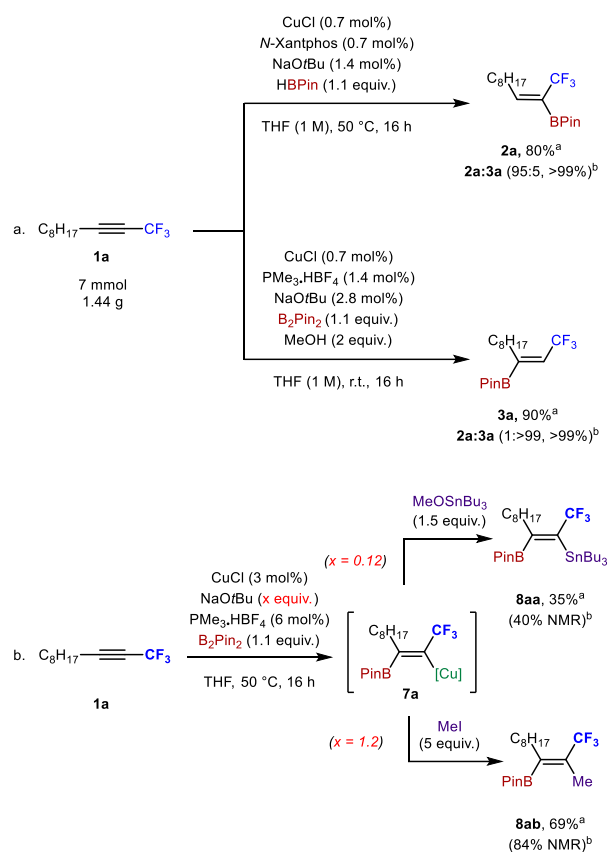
a. $C_8H_{17}$—≡—$CF_3$

**1a**

7 mmol
1.44 g

CuCl (0.7 mol%)
*N*-Xantphos (0.7 mol%)
NaO*t*Bu (1.4 mol%)
HBPin (1.1 equiv.)

THF (1 M), 50 °C, 16 h

$C_8H_{17}$ $CF_3$ BPin

**2a**, 80%$^a$
**2a**:**3a** (95:5, >99%)$^b$

CuCl (0.7 mol%)
$PMe_3.HBF_4$ (1.4 mol%)
NaO*t*Bu (2.8 mol%)
$B_2Pin_2$ (1.1 equiv.)
MeOH (2 equiv.)

THF (1 M), r.t., 16 h

$C_8H_{17}$ $CF_3$ PinB

**3a**, 90%$^a$
**2a**:**3a** (1:>99, >99%)$^b$

b. $C_8H_{17}$—≡—$CF_3$

**1a**

CuCl (3 mol%)
NaO*t*Bu (x equiv.)
$PMe_3.HBF_4$ (6 mol%)
$B_2Pin_2$ (1.1 equiv.)

THF, 50 °C, 16 h

$C_8H_{17}$ $CF_3$ PinB [Cu]

**7a**

(*x = 0.12*)

MeOSnBu$_3$
(1.5 equiv.)

$C_8H_{17}$ $CF_3$ PinB $SnBu_3$

**8aa**, 35%$^a$
(40% NMR)$^b$

(*x = 1.2*)

MeI
(5 equiv.)

$C_8H_{17}$ $CF_3$ PinB Me

**8ab**, 69%$^a$
(84% NMR)$^b$